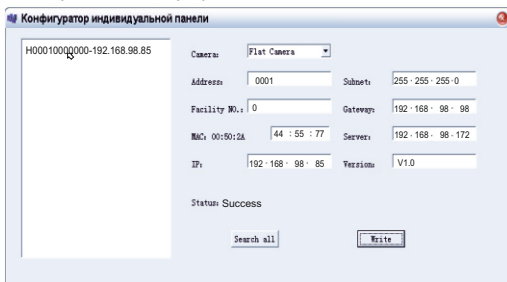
Конфигуратор индивидуальной панели

H00010000000-192.168.98.85

Camera: Flat Camera

Address: 0001

Subnet: 255 · 255 · 255 · 0

Facility NO.: 0

Gateway: 192 · 168 · 98 · 98

MAC: 00:50:2A 44 : 55 : 77

Server: 192 · 168 · 98 · 172

IP: 192 · 168 · 98 · 85

Version: V1.0

Status: Success

Search all

Write